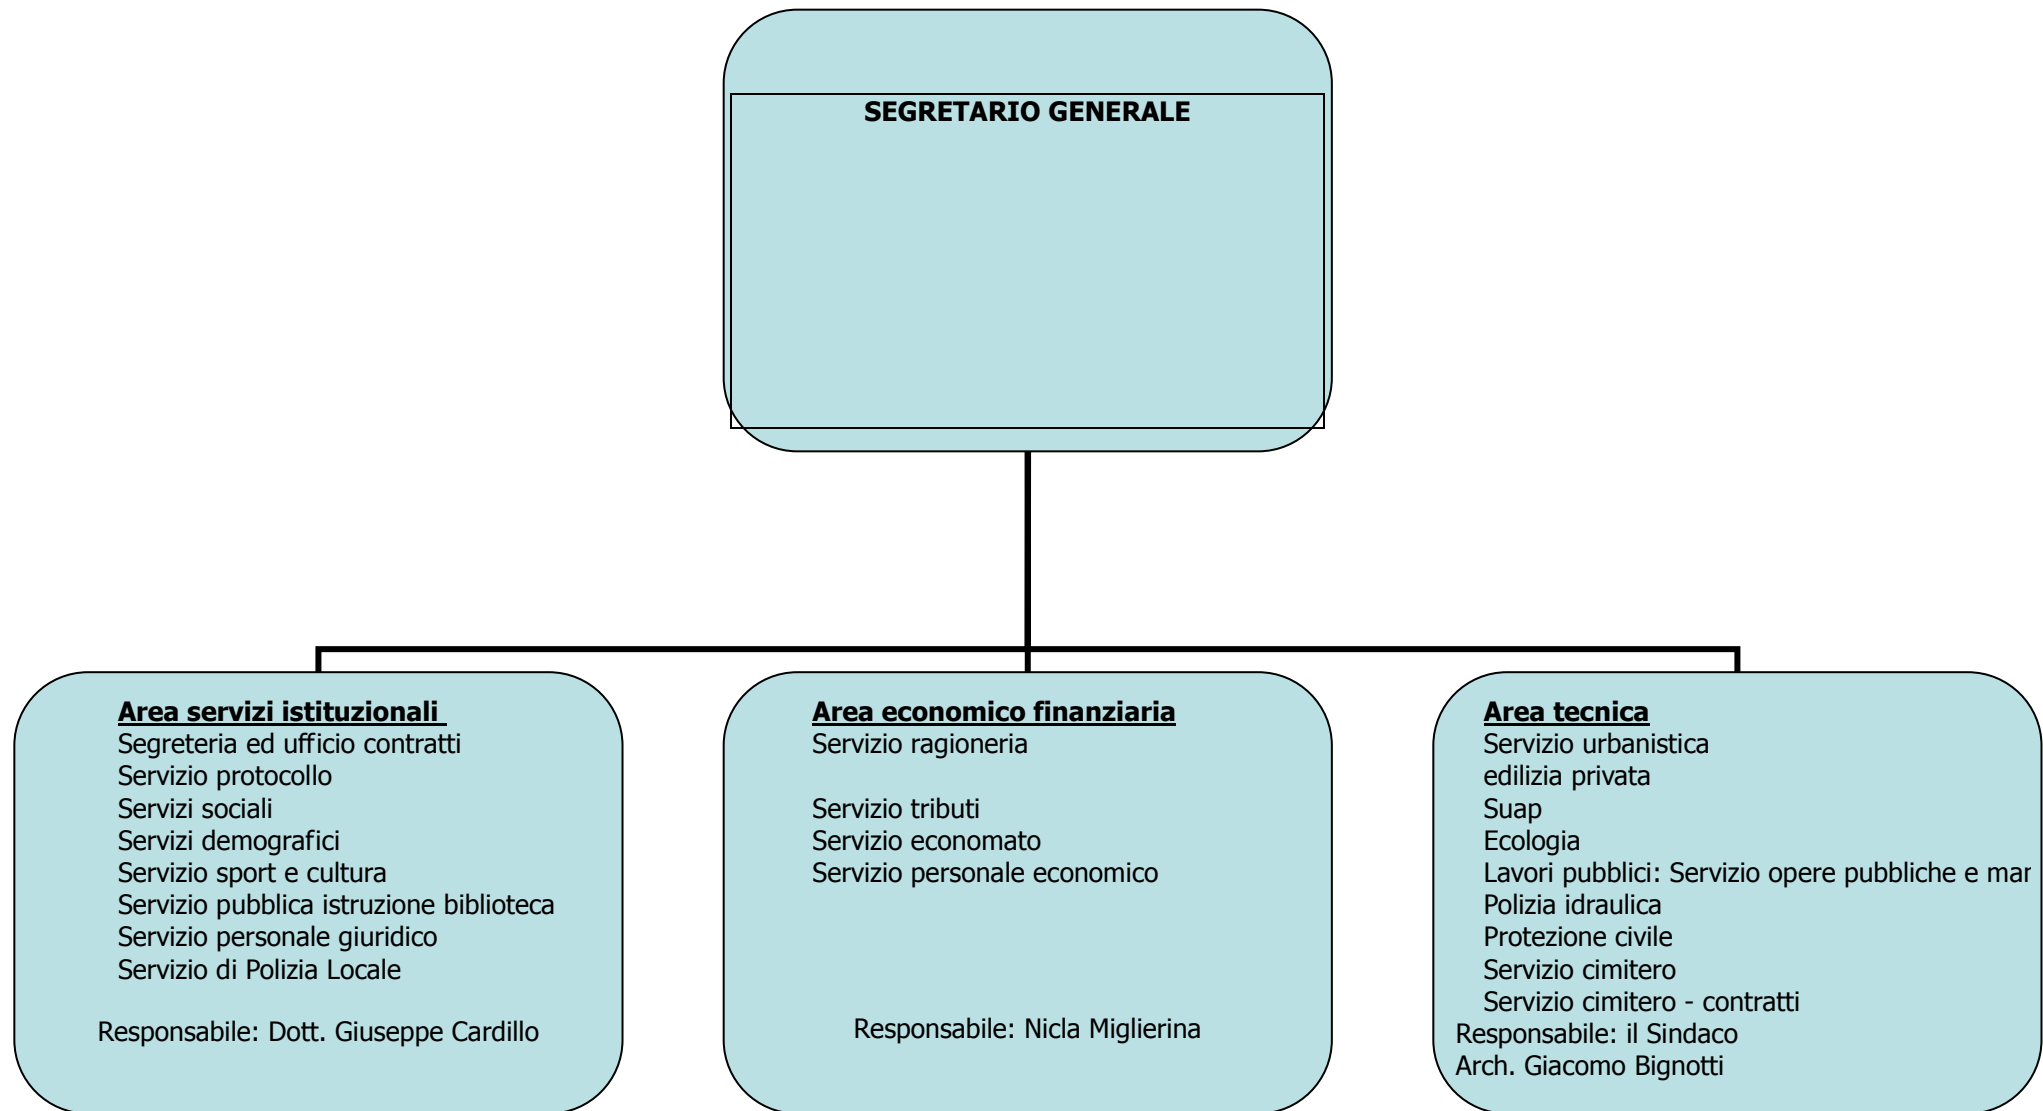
SEGRETARIO GENERALE

Area servizi istituzionali
Segreteria ed ufficio contratti
Servizio protocollo
Servizi sociali
Servizi demografici
Servizio sport e cultura
Servizio pubblica istruzione biblioteca
Servizio personale giuridico
Servizio di Polizia Locale

Responsabile: Dott. Giuseppe Cardillo

Area economico finanziaria
Servizio ragioneria

Servizio tributi
Servizio economato
Servizio personale economico

Responsabile: Nicla Miglierina

Area tecnica
Servizio urbanistica
edilizia privata
Suap
Ecologia
Lavori pubblici: Servizio opere pubbliche e mar
Polizia idraulica
Protezione civile
Servizio cimitero
Servizio cimitero - contratti
Responsabile: il Sindaco
Arch. Giacomo Bignotti